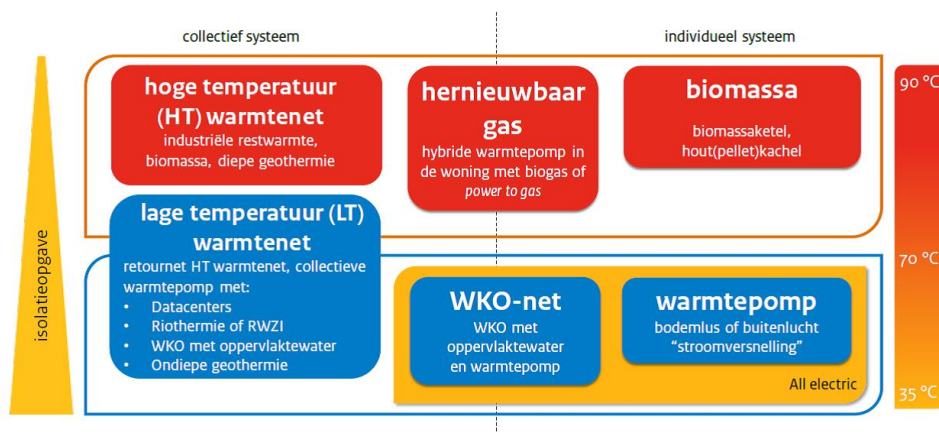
collectief systeem

individueel systeem

isolatieopgave

hoge temperatuur (HT) warmtenet
industriële restwarmte, biomassa, diepe geothermie

hernieuwbaar gas
hybride warmtepomp in de woning met biogas of *power to gas*

biomassa
biomassaketel, hout(pellet)kachel

90 °C

lage temperatuur (LT) warmtenet
retournet HT warmtenet, collectieve warmtepomp met:
- Datacenters
- Riothermie of RWZI
- WKO met oppervlaktewater
- Ondiepe geothermie

WKO-net
WKO met oppervlaktewater en warmtepomp

warmtepomp
bodemlus of buitenlucht "stroomversnelling"

All electric

70 °C

35 °C